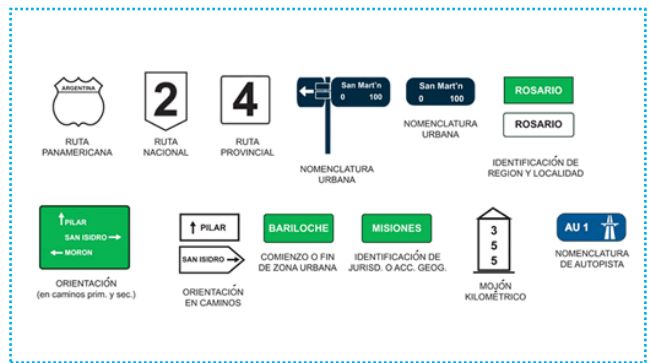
ARGENTINA

RUTA PANAMERICANA

2

RUTA NACIONAL

4

RUTA PROVINCIAL

San Mart'n
0 100

NOMENCLATURA URBANA

San Mart'n
0 100

NOMENCLATURA URBANA

ROSARIO

ROSARIO

IDENTIFICACIÓN DE REGION Y LOCALIDAD

PILAR
SAN ISIDRO
MORON

ORIENTACIÓN (en caminos prim. y sec.)

PILAR

SAN ISIDRO

ORIENTACIÓN EN CAMINOS

BARILOCHE

COMIENZO O FIN DE ZONA URBANA

MISIONES

IDENTIFICACIÓN DE JURISD. O ACC. GEOG.

3
5
5

MOJÓN KILOMÉTRICO

AU 1

NOMENCLATURA DE AUTOPISTA